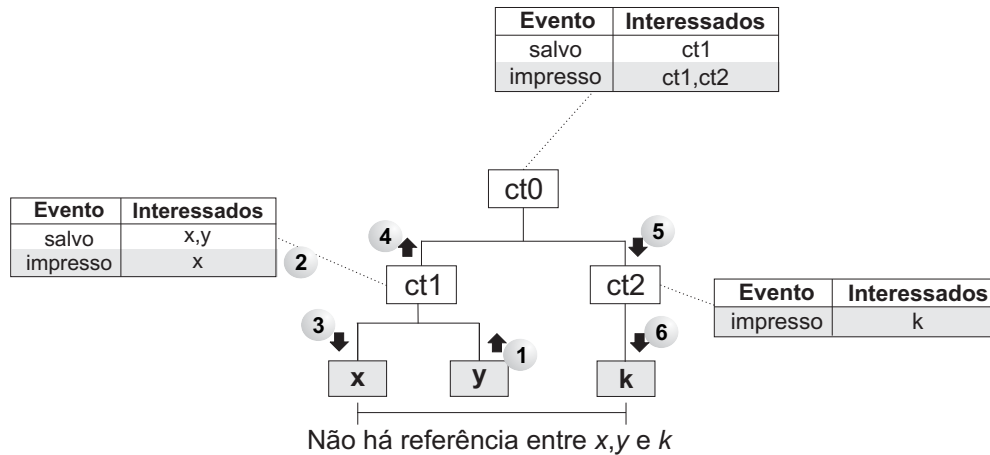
| Evento | Interessados |
|---|---|
| salvo | ct1 |
| impresso | ct1,ct2 |

| Evento | Interessados |
|---|---|
| salvo | x,y |
| impresso | x |

ct0

4

5

2

ct1

ct2

| Evento | Interessados |
|---|---|
| impresso | k |

3

1

6

x

y

k

Não há referência entre *x*,*y* e *k*